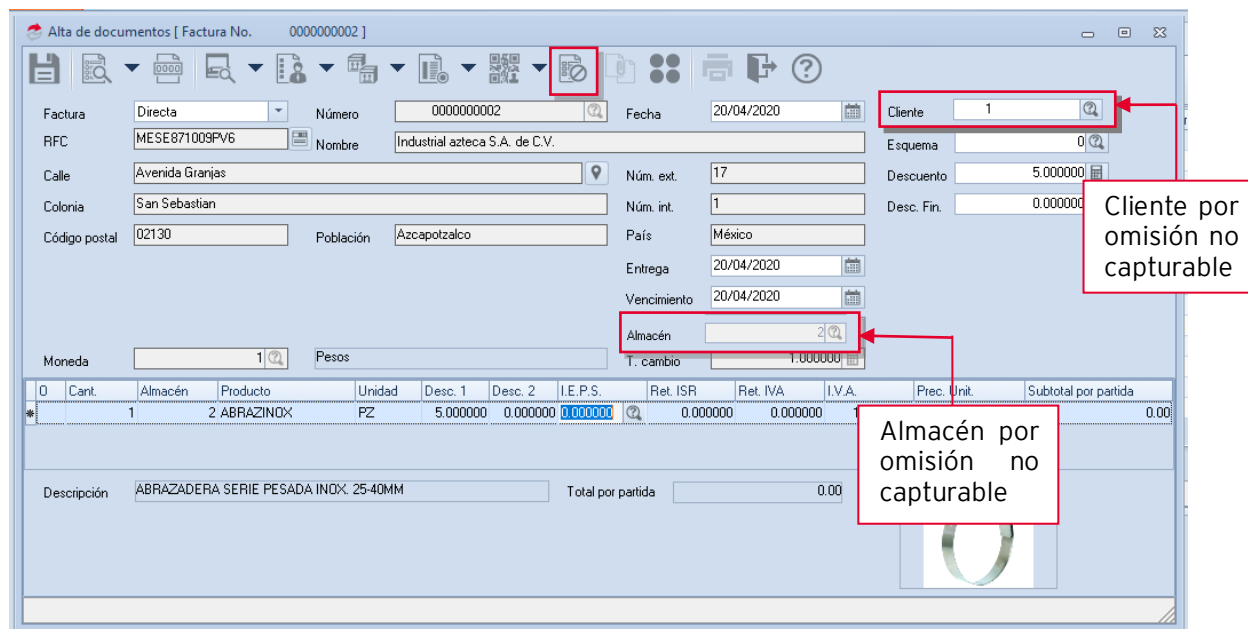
Alta de documentos [ Factura No. 0000000002 ]

Factura Directa
Número 0000000002
Fecha 20/04/2020
Cliente 1
RFC MESE871009PV6
Nombre Industrial azteca S.A. de C.V.
Esquema 0
Calle Avenida Granjas
Núm. ext. 17
Descuento 5.000000
Colonia San Sebastian
Núm. int. 1
Desc. Fin. 0.000000
Código postal 02130
Población Azcapotzalco
País México
Entrega 20/04/2020
Vencimiento 20/04/2020
Almacén 2
Moneda 1 Pesos
T. cambio 1.000000

| O | Cant. | Almacén | Producto | Unidad | Desc. 1 | Desc. 2 | I.E.P.S. | Ret. ISR | Ret. IVA | I.V.A. | Prec. Unit. | Subtotal por partida |
|---|---|---|---|---|---|---|---|---|---|---|---|---|
| * | 1 | 2 | ABRAZINOX | PZ | 5.000000 | 0.000000 | 0.000000 | 0.000000 | 0.000000 | 1 | | 0.00 |

Descripción ABRAZADERA SERIE PESADA INOX. 25-40MM
Total por partida 0.00

Cliente por omisión no capturable

Almacén por omisión no capturable